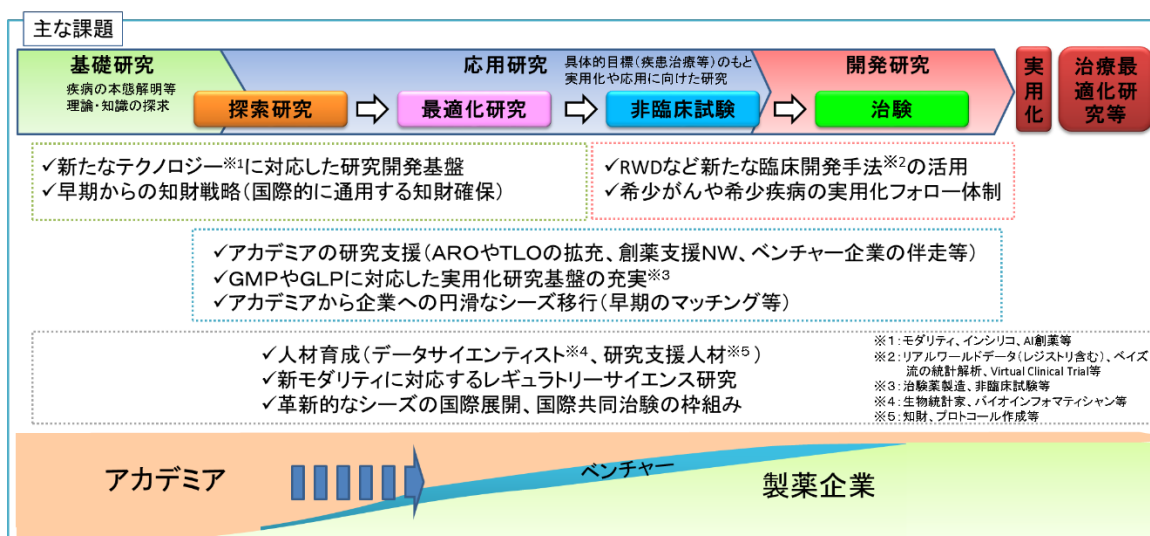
主な課題

基礎研究
疾病の本態解明等
理論・知識の探求

応用研究
具体的目標（疾患治療等）のもと実用化や応用に向けた研究

開発研究

実用化

治療最適化研究等

探索研究
最適化研究
非臨床試験
治験

✓新たなテクノロジー※1に対応した研究開発基盤
✓早期からの知財戦略（国際的に通用する知財確保）

✓RWDなど新たな臨床開発手法※2の活用
✓希少がんや希少疾病の実用化フォロー体制

✓アカデミアの研究支援（AROやTLOの拡充、創薬支援NW、ベンチャー企業の伴走等）
✓GMPやGLPに対応した実用化研究基盤の充実※3
✓アカデミアから企業への円滑なシーズ移行（早期のマッチング等）

✓人材育成（データサイエンティスト※4、研究支援人材※5）
✓新モダリティに対応するレギュラトリーサイエンス研究
✓革新的なシーズの国際展開、国際共同治験の枠組み

※1：モダリティ、インシリコ、AI創薬等
※2：リアルワールドデータ（レジストリ含む）、ベイズ流の統計解析、Virtual Clinical Trial等
※3：治験薬製造、非臨床試験等
※4：生物統計家、バイオインフォマティシャン等
※5：知財、プロトコール作成等

アカデミア
ベンチャー
製薬企業